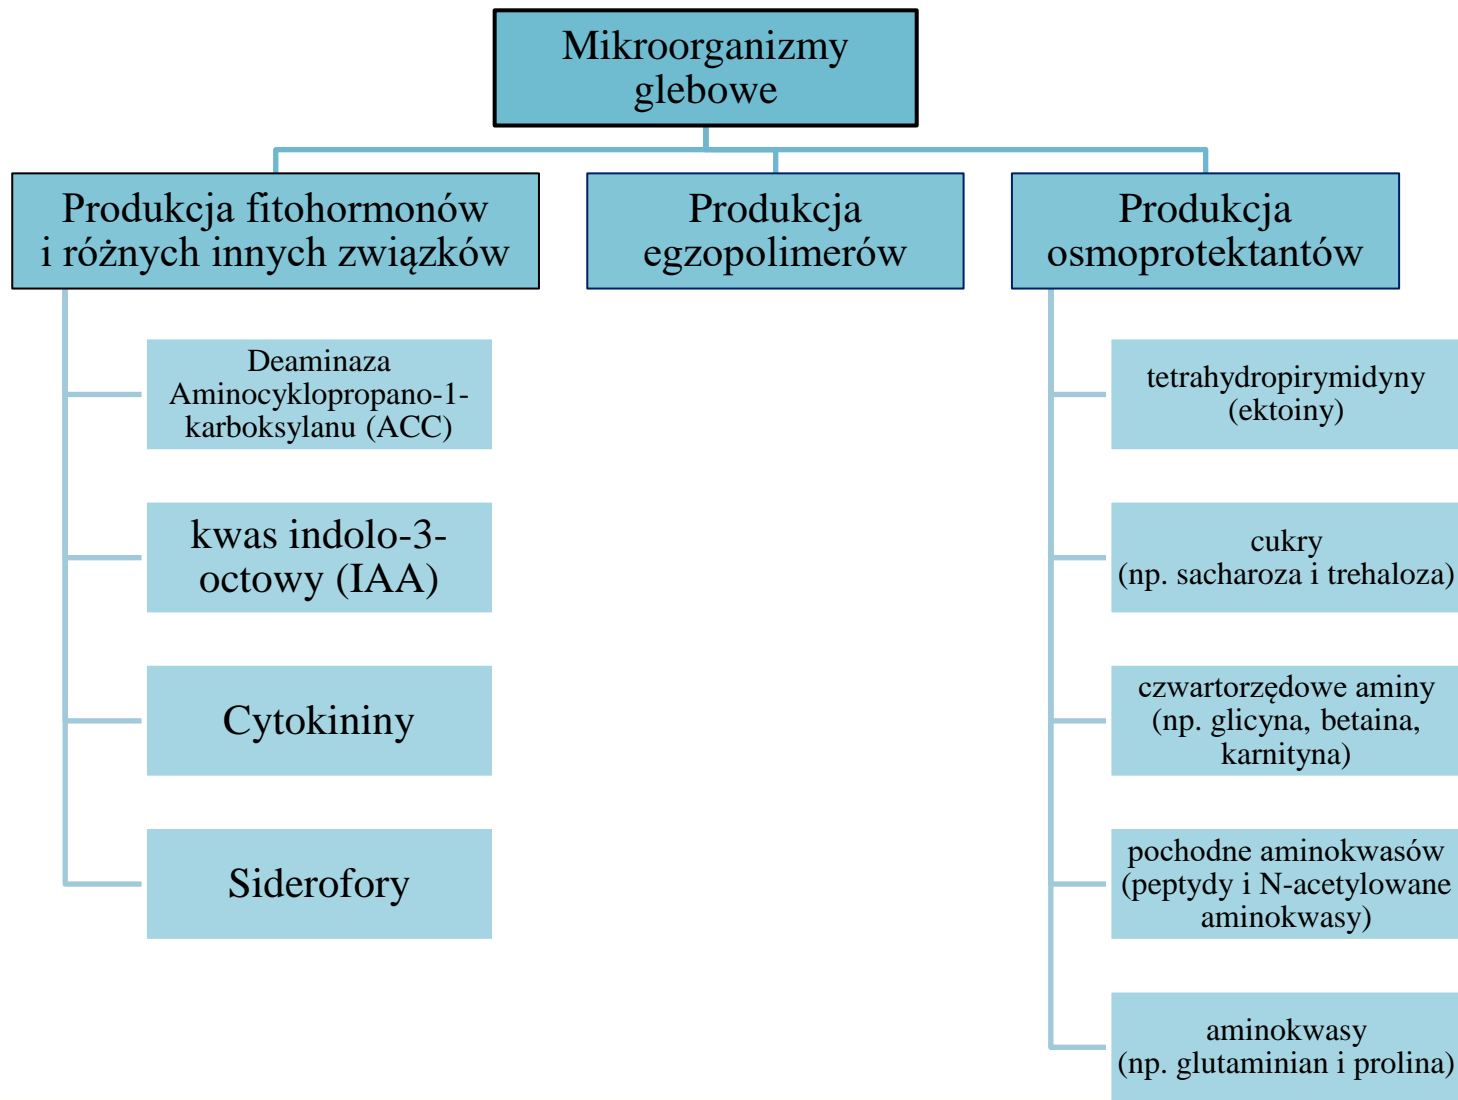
Mikroorganizmy glebowe

Produkcja fitohormonów i różnych innych związków

Produkcja egzopolimerów

Produkcja osmoprotektantów

Deaminaza Aminocyklopropano-1-karboksylanu (ACC)

kwas indolo-3-octowy (IAA)

Cytokininy

Siderofory

tetrahydropirymidyny (ektoiny)

cukry (np. sacharoza i trehaloza)

czwartorzędowe aminy (np. glicyna, betaina, karnityna)

pochodne aminokwasów (peptydy i N-acetylowane aminokwasy)

aminokwasy (np. glutaminian i prolina)